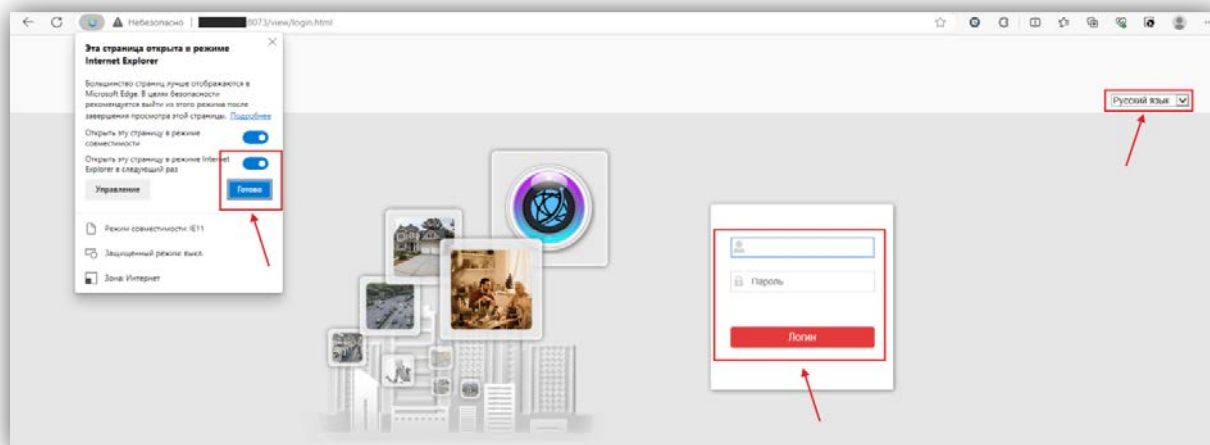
Небезопасно | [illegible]8073/view/login.html

Эта страница открыта в режиме Internet Explorer

Большинство страниц лучше отображаются в Microsoft Edge. В целях безопасности рекомендуется выйти из этого режима после завершения просмотра этой страницы. Подробнее

Открыть эту страницу в режиме совместимости

Открыть эту страницу в режиме Internet Explorer в следующий раз

Управление

Готово

Режим совместимости: IE11

Защищенный режим: выкл.

Зона: Интернет

Русский язык

Пароль

Логин